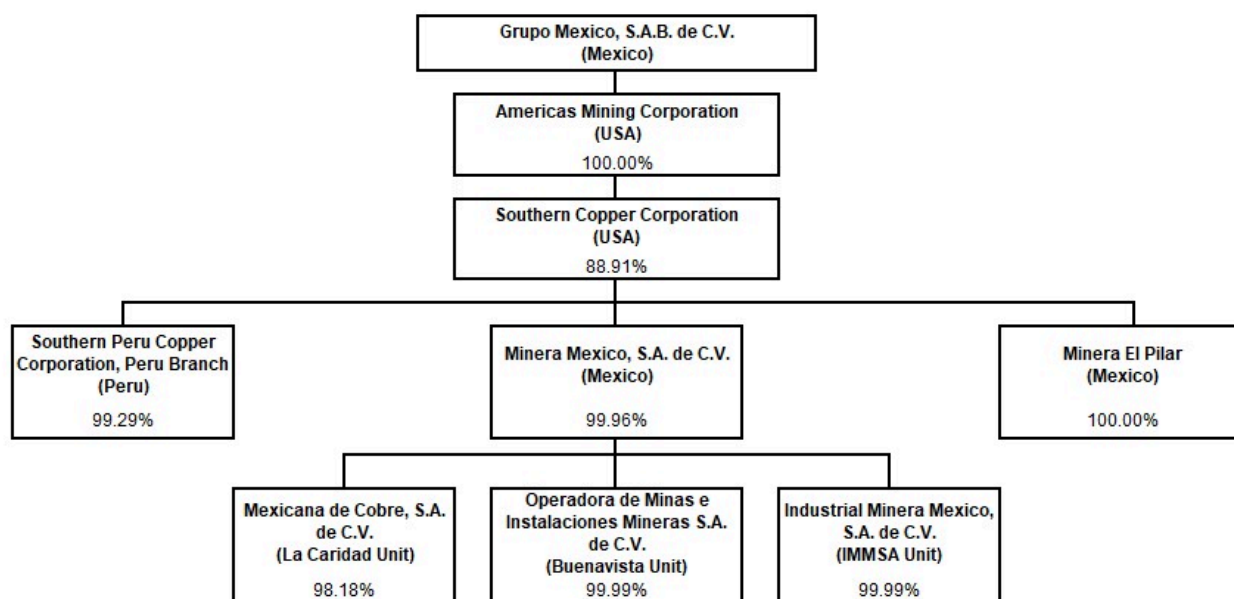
Grupo Mexico, S.A.B. de C.V.
(Mexico)

Americas Mining Corporation
(USA)
100.00%

Southern Copper Corporation
(USA)
88.91%

Southern Peru Copper Corporation, Peru Branch
(Peru)
99.29%

Minera Mexico, S.A. de C.V.
(Mexico)
99.96%

Minera El Pilar
(Mexico)
100.00%

Mexicana de Cobre, S.A. de C.V.
(La Caridad Unit)
98.18%

Operadora de Minas e Instalaciones Mineras S.A. de C.V.
(Buenavista Unit)
99.99%

Industrial Minera Mexico, S.A. de C.V.
(IMMSA Unit)
99.99%